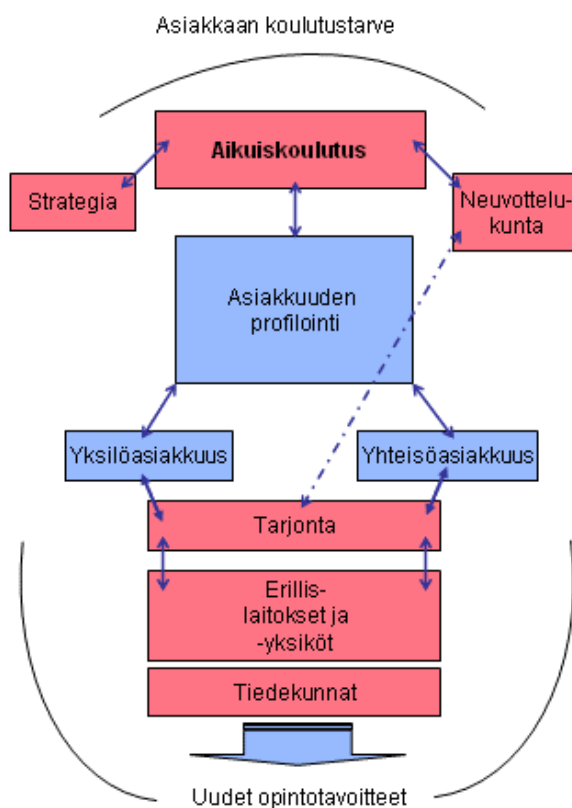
Asiakkaan koulutustarve

Aikuiskoulutus

Strategia

Neuvottelukunta

Asiakkuuden profilointi

Yksilöasiakkuus

Yhteisöasiakkuus

Tarjonta

Erillislaitokset ja -yksiköt

Tiedekunnat

Uudet opintotavoitteet